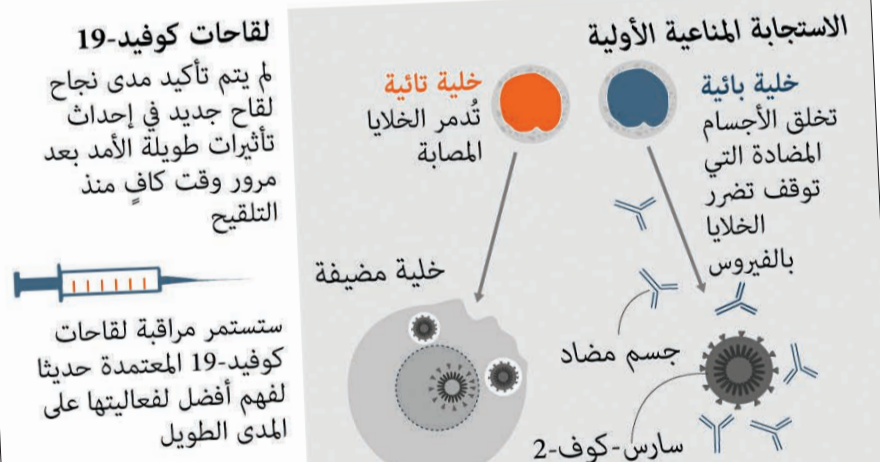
الاستجابة المناعية الأولية

خلية بائية
تخلق الأجسام المضادة التي توقف تضرر الخلايا بالفيروس

خلية تائية
تُدمر الخلايا المصابة

خلية مضيفة

جسم مضاد

سارس-كوف-2

لقاحات كوفيد-19
لم يتم تأكيد مدى نجاح لقاح جديد في إحداث تأثيرات طويلة الأمد بعد مرور وقت كافٍ منذ التلقيح

ستستمر مراقبة لقاحات كوفيد-19 المعتمدة حديثا لفهم أفضل لفعاليتها على المدى الطويل